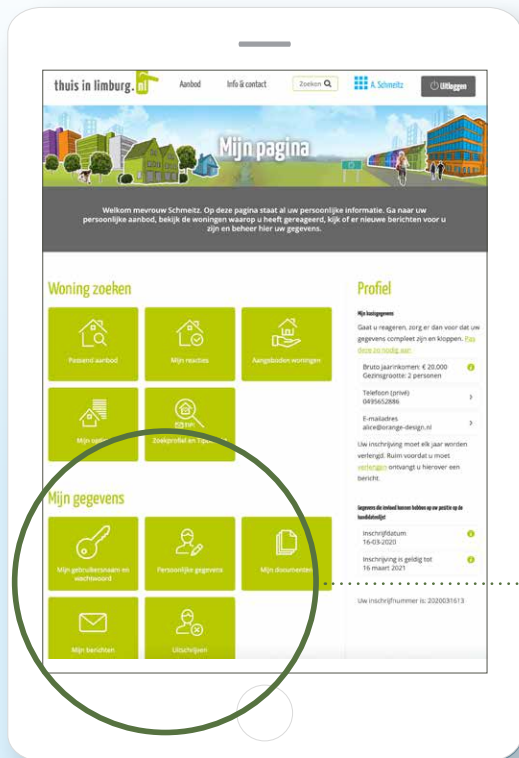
thuis in limburg.nl

Aanbod Info & contact Zoeken A. Schmeitz Uitloggen

Mijn pagina

Welkom mevrouw Schmeitz. Op deze pagina staat al uw persoonlijke informatie. Ga naar uw persoonlijke aanbod, bekijk de woningen waarop u heeft gereageerd, kijk of er nieuwe berichten voor u zijn en beheer hier uw gegevens.

Woning zoeken

Passend aanbod

Mijn reacties

Aangeboden woningen

Mijn opties

Zoekprofiel en Tipservice

Mijn gegevens

Mijn gebruikersnaam en wachtwoord

Persoonlijke gegevens

Mijn documenten

Mijn berichten

Uitschrijven

Profiel

Mijn basisgegevens

Gaat u reageren, zorg er dan voor dat uw gegevens compleet zijn en kloppen. Pas deze zo nodig aan.

Bruto jaarinkomen: € 20.000
Gezinsgrootte: 2 personen

Telefoon (privé)
0495652886

E-mailadres
alice@orange-design.nl

Uw inschrijving moet elk jaar worden verlengd. Ruim voordat u moet verlengen ontvangt u hierover een bericht.

Gegevens die invloed kunnen hebben op uw positie op de kandidatenlijst

Inschrijfdatum:
16-03-2020

Inschrijving is geldig tot
16 maart 2021

Uw inschrijfnummer is: 2020031613